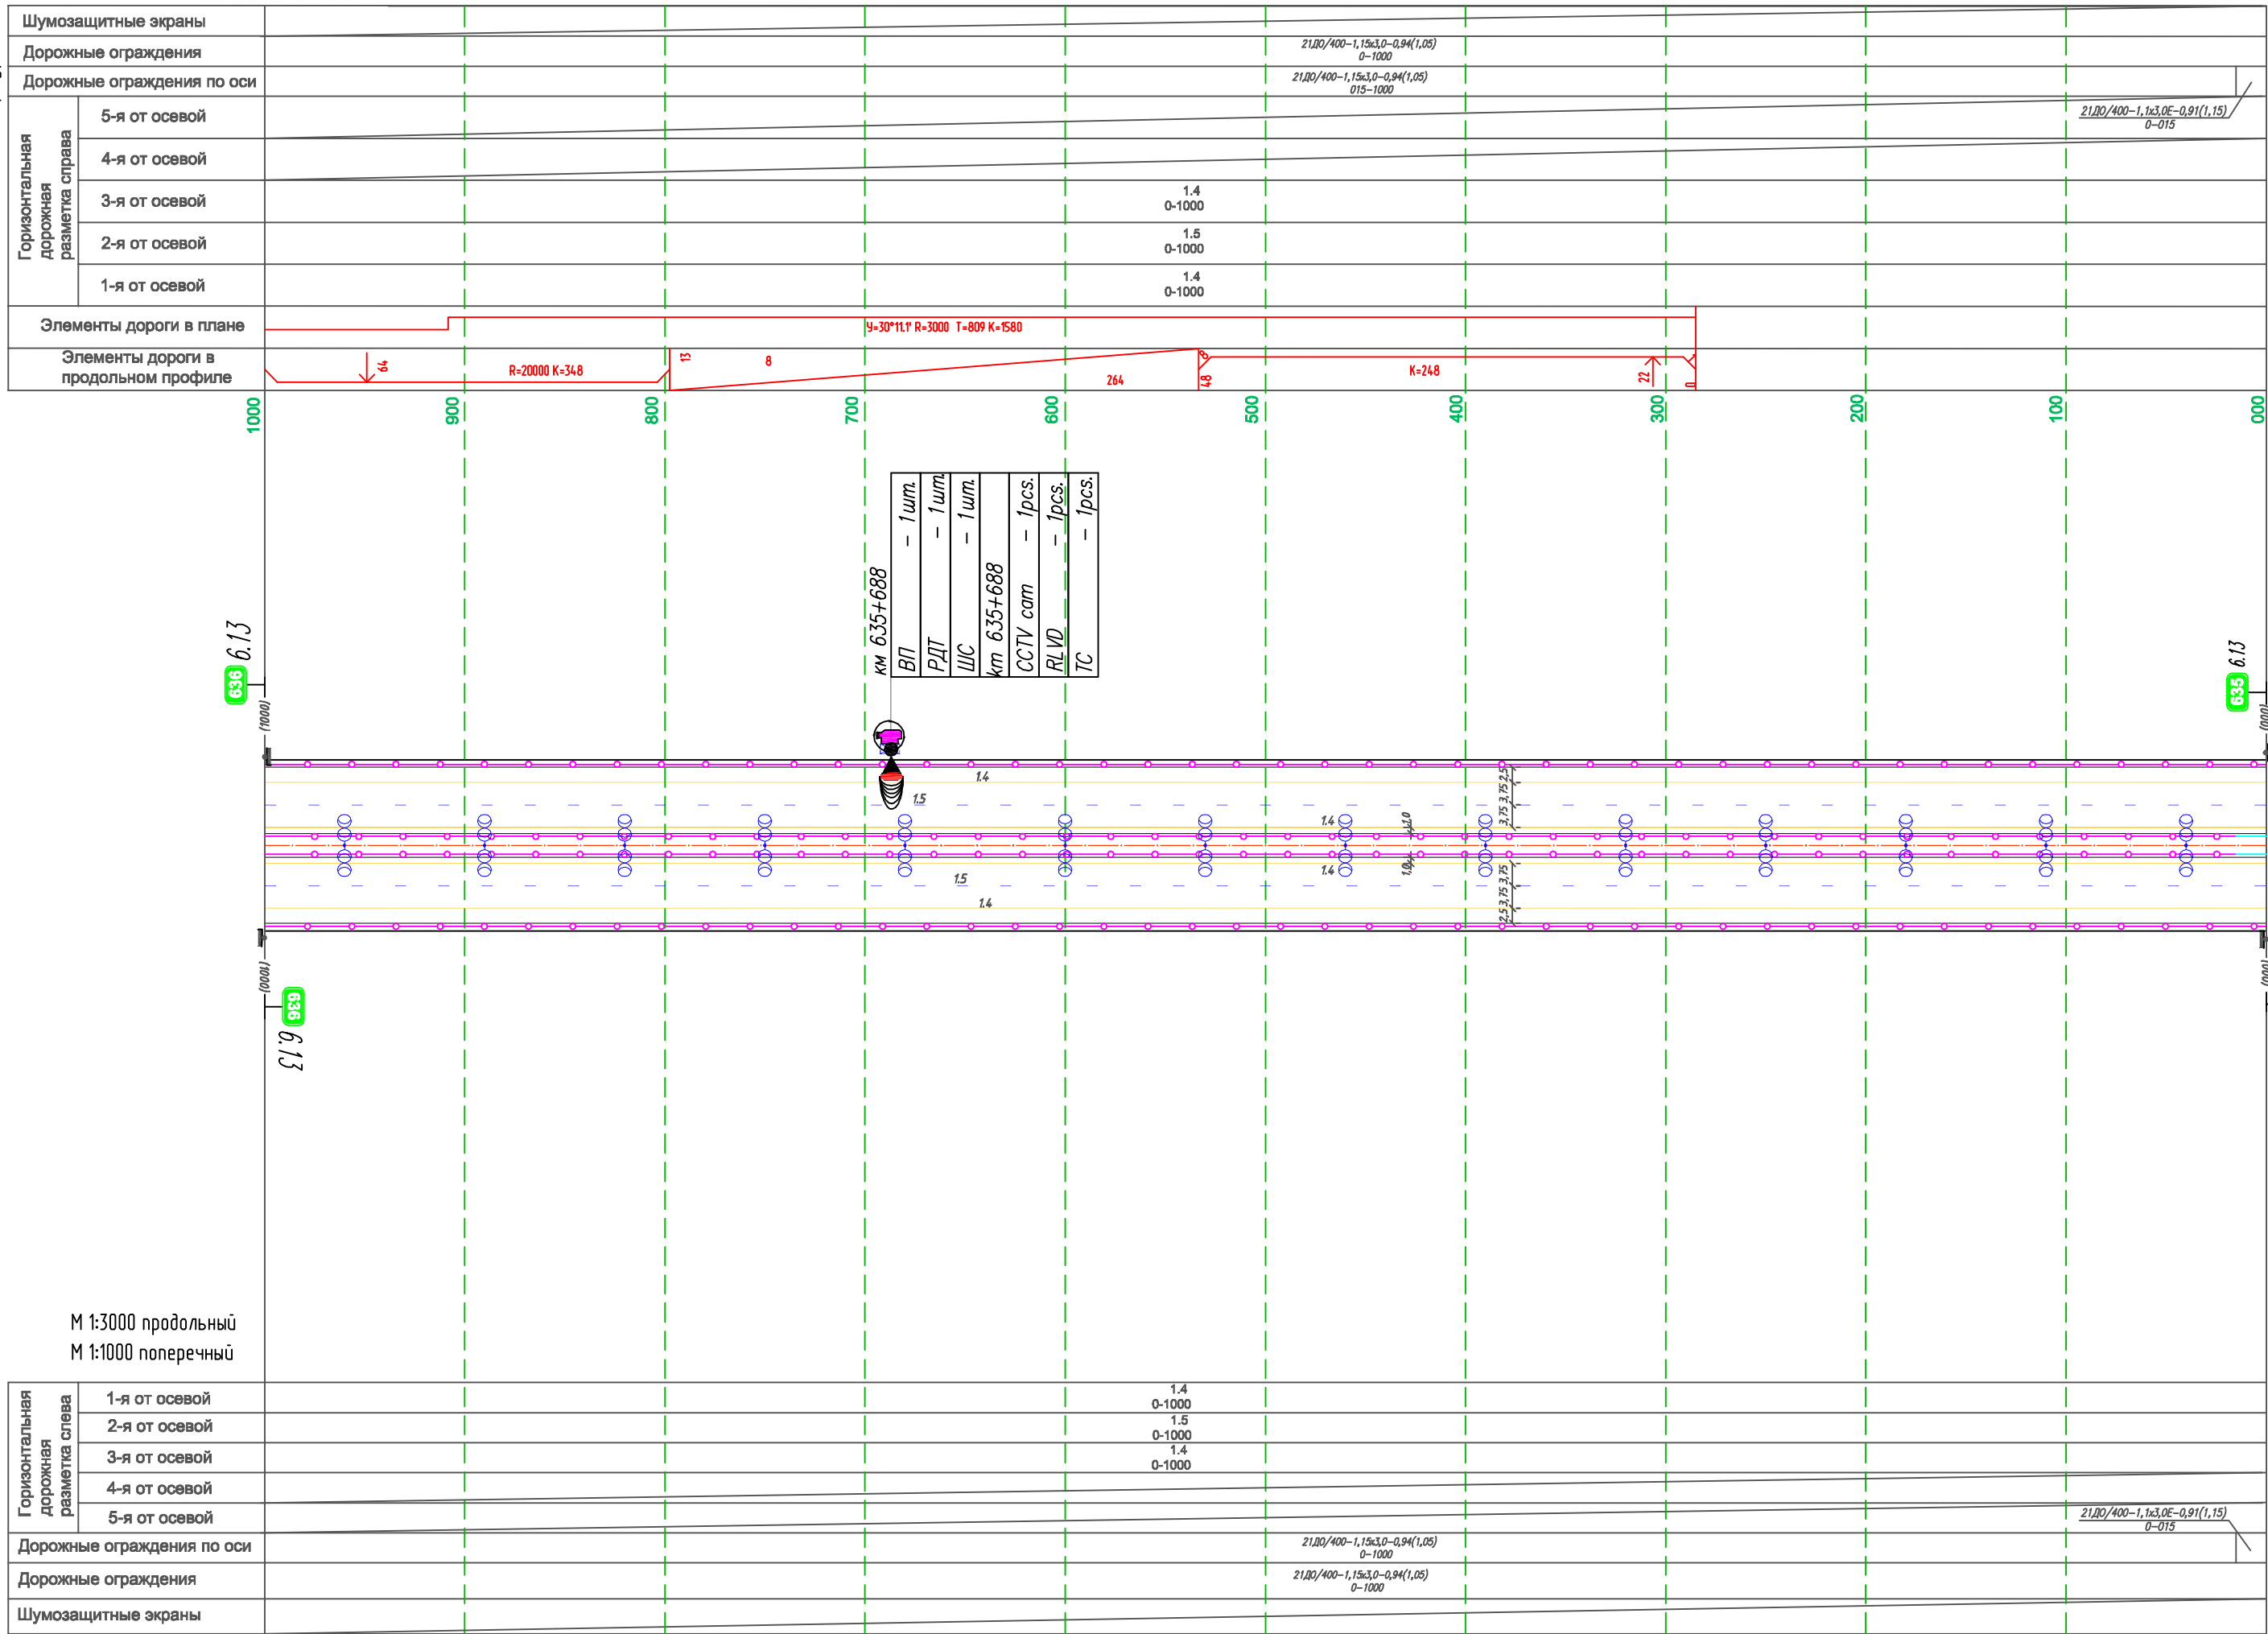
Шумозащитные экраны

Дорожные ограждения
21ДО/400-1,15х3,0-0,94(1,05)
0-1000

Дорожные ограждения по оси
21ДО/400-1,15х3,0-0,94(1,05)
015-1000

Горизонтальная дорожная разметка справа
5-я от осевой
21ДО/400-1,1х3,0Е-0,91(1,15)
0-015
4-я от осевой
3-я от осевой
1.4
0-1000
2-я от осевой
1.5
0-1000
1-я от осевой
1.4
0-1000

Элементы дороги в плане
У=30°11.1' R=3000 T=809 K=1580

Элементы дороги в продольном профиле
64
R=20000 K=348
13
8
264
48
K=248
22
0

1000 900 800 700 600 500 400 300 200 100 000

км 635+688
| ВП | – 1шт. |
| РДТ | – 1шт. |
| ШС | – 1шт. |
| km 635+688 | |
| CCTV cam | – 1pcs. |
| RL VD | – 1pcs. |
| TC | – 1pcs. |

6.13
636
(1000)
6.13
635
(000)
1.4
1.5
1.4
1.4
1.5
1.4
3,75 3,75 2,5
2,5 3,75 3,75
(1000)
636
6.13
(000)

М 1:3000 продольный
М 1:1000 поперечный

Горизонтальная дорожная разметка слева
1-я от осевой
1.4
0-1000
2-я от осевой
1.5
0-1000
3-я от осевой
1.4
0-1000
4-я от осевой
5-я от осевой
21ДО/400-1,1х3,0Е-0,91(1,15)
0-015
Дорожные ограждения по оси
21ДО/400-1,15х3,0-0,94(1,05)
0-1000
Дорожные ограждения
21ДО/400-1,15х3,0-0,94(1,05)
0-1000
Шумозащитные экраны